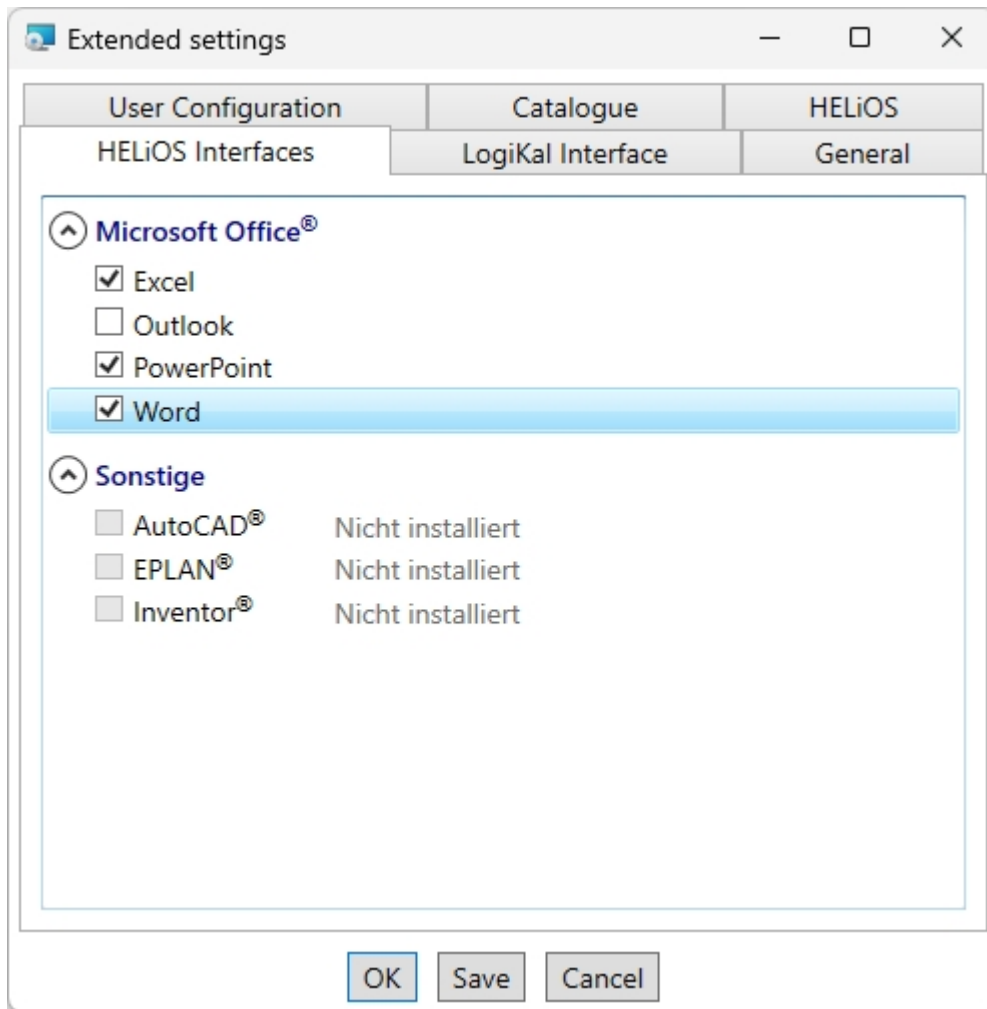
Extended settings

User Configuration | Catalogue | HELiOS

HELiOS Interfaces | LogiKal Interface | General

Microsoft Office®

☑ Excel
☐ Outlook
☑ PowerPoint
☑ Word

Sonstige

AutoCAD® Nicht installiert
EPLAN® Nicht installiert
Inventor® Nicht installiert

OK Save Cancel